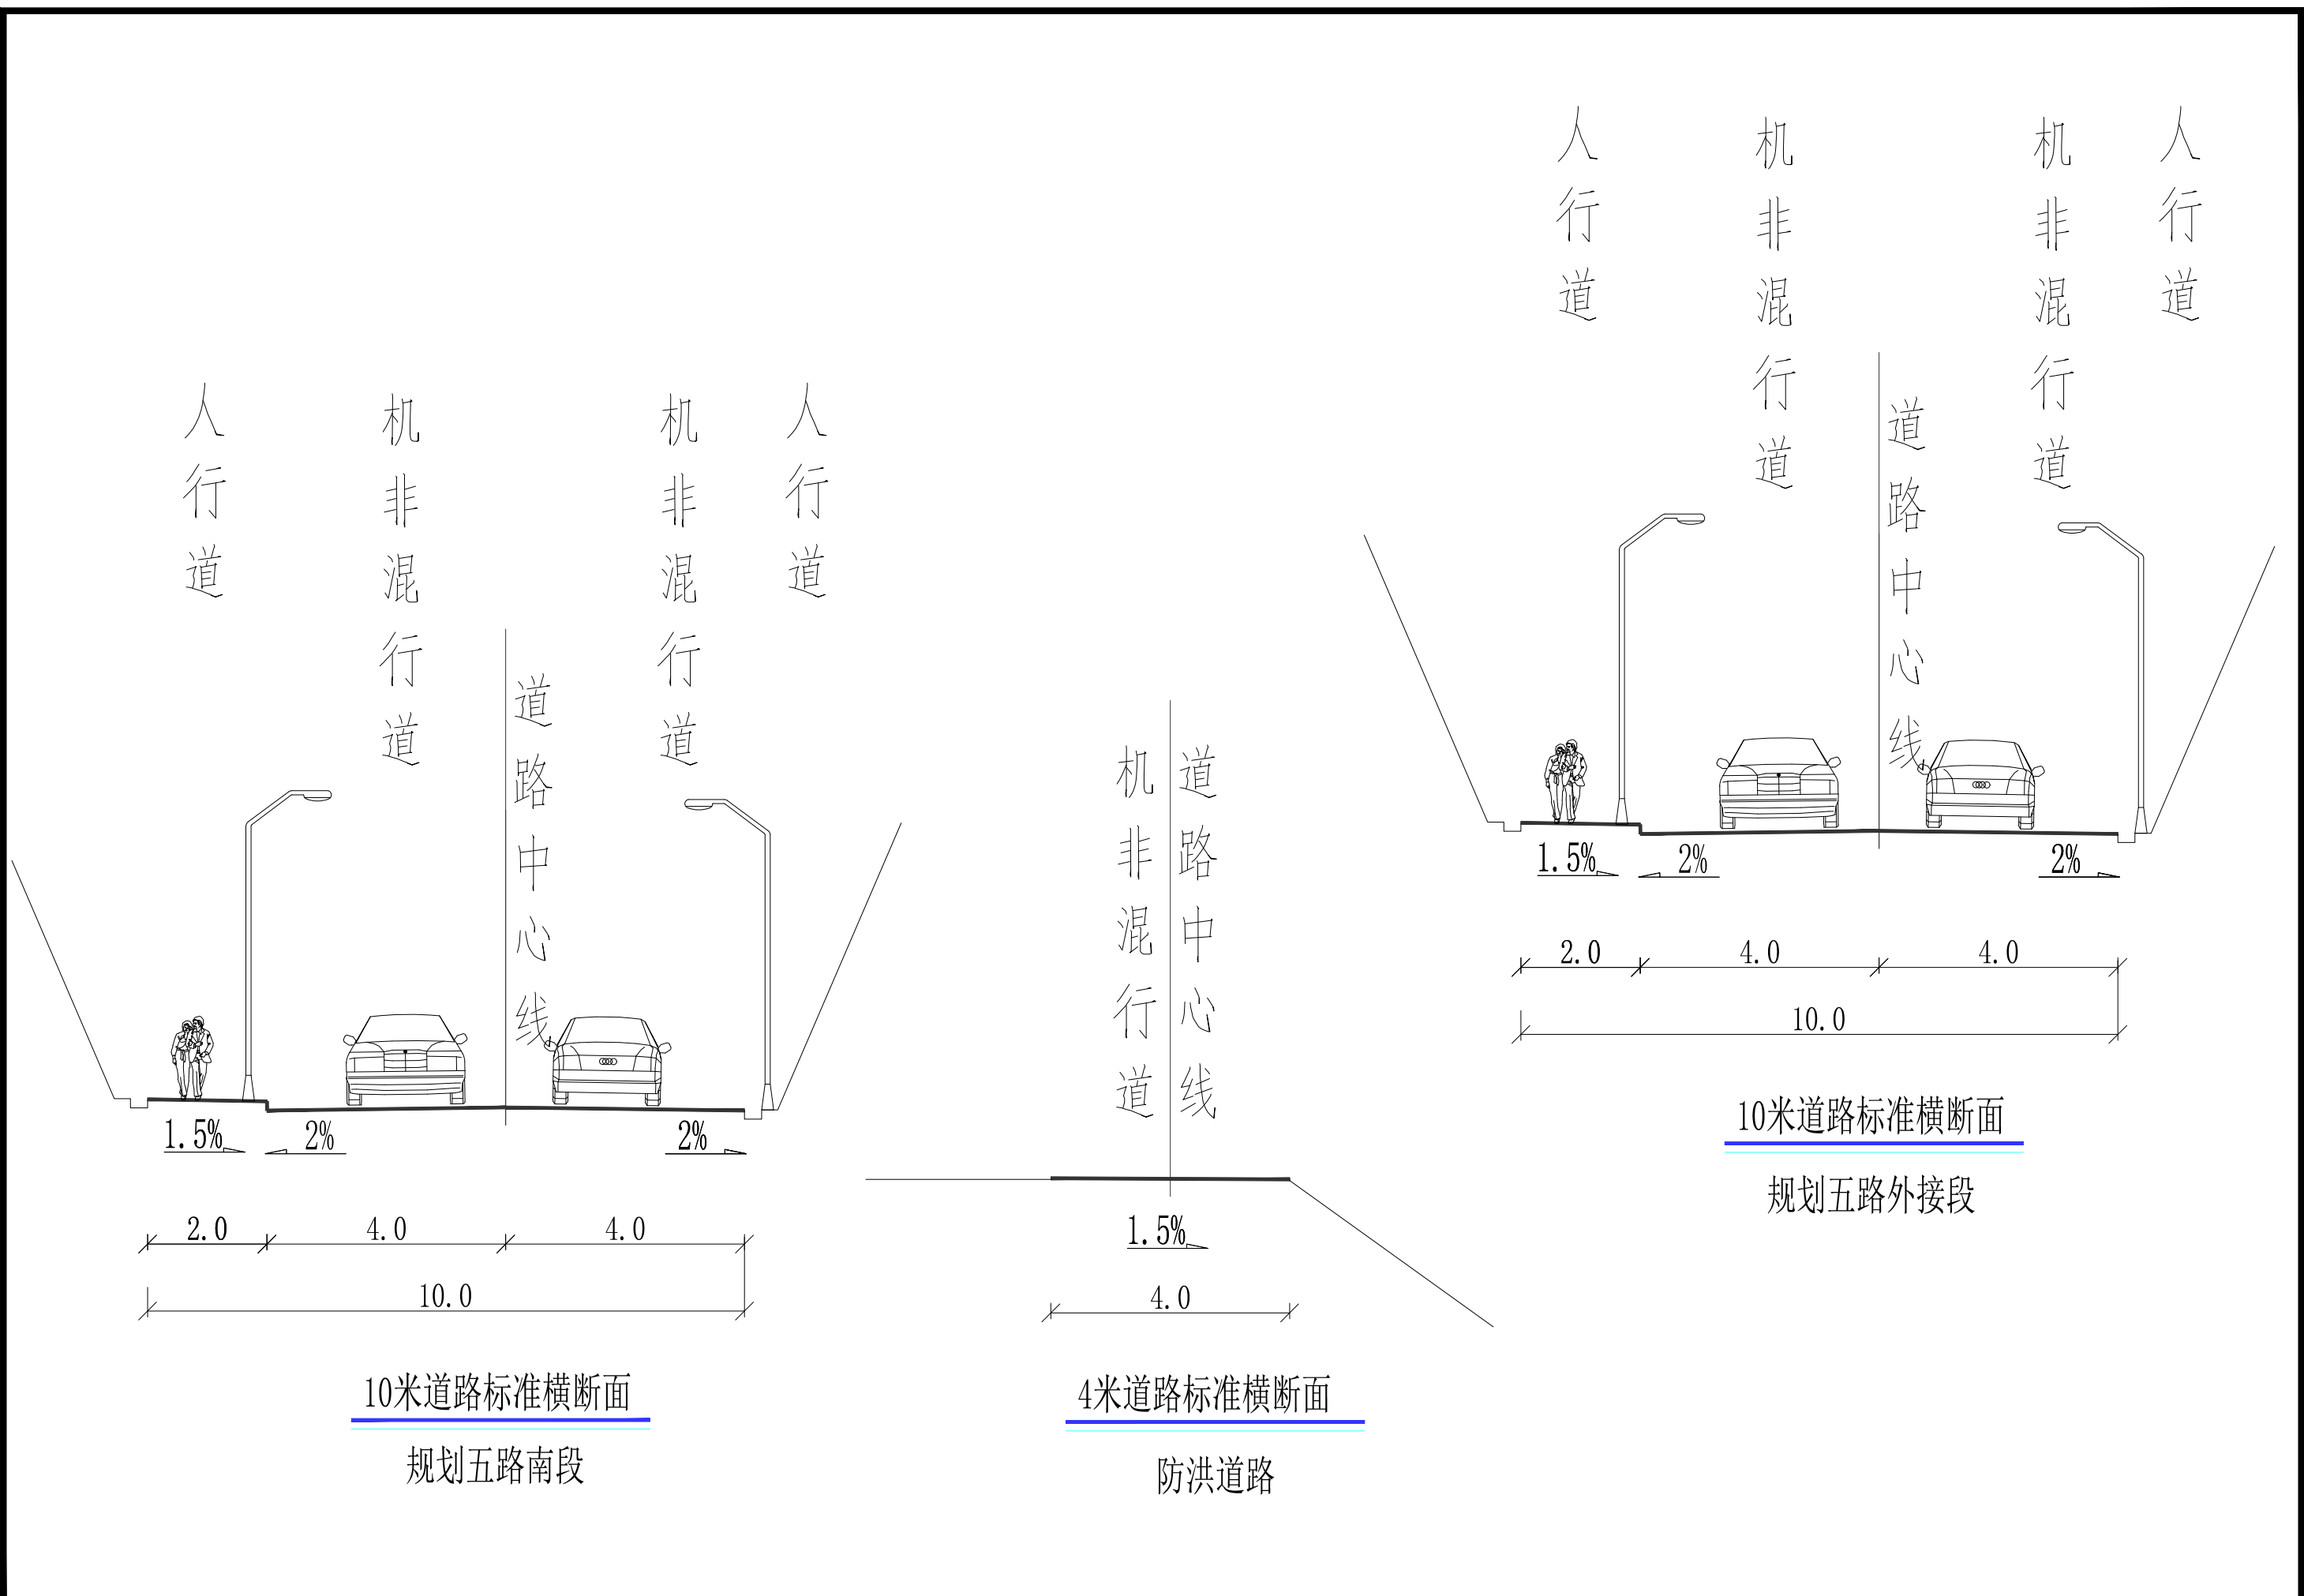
人行道

机非混行道

道路中心线

机非混行道

人行道

1.5%

2%

2%

2.0

4.0

4.0

10.0

10米道路标准横断面

规划五路南段

机非混行道

道路中心线

1.5%

4.0

4米道路标准横断面

防洪道路

人行道

机非混行道

道路中心线

机非混行道

人行道

1.5%

2%

2%

2.0

4.0

4.0

10.0

10米道路标准横断面

规划五路外接段